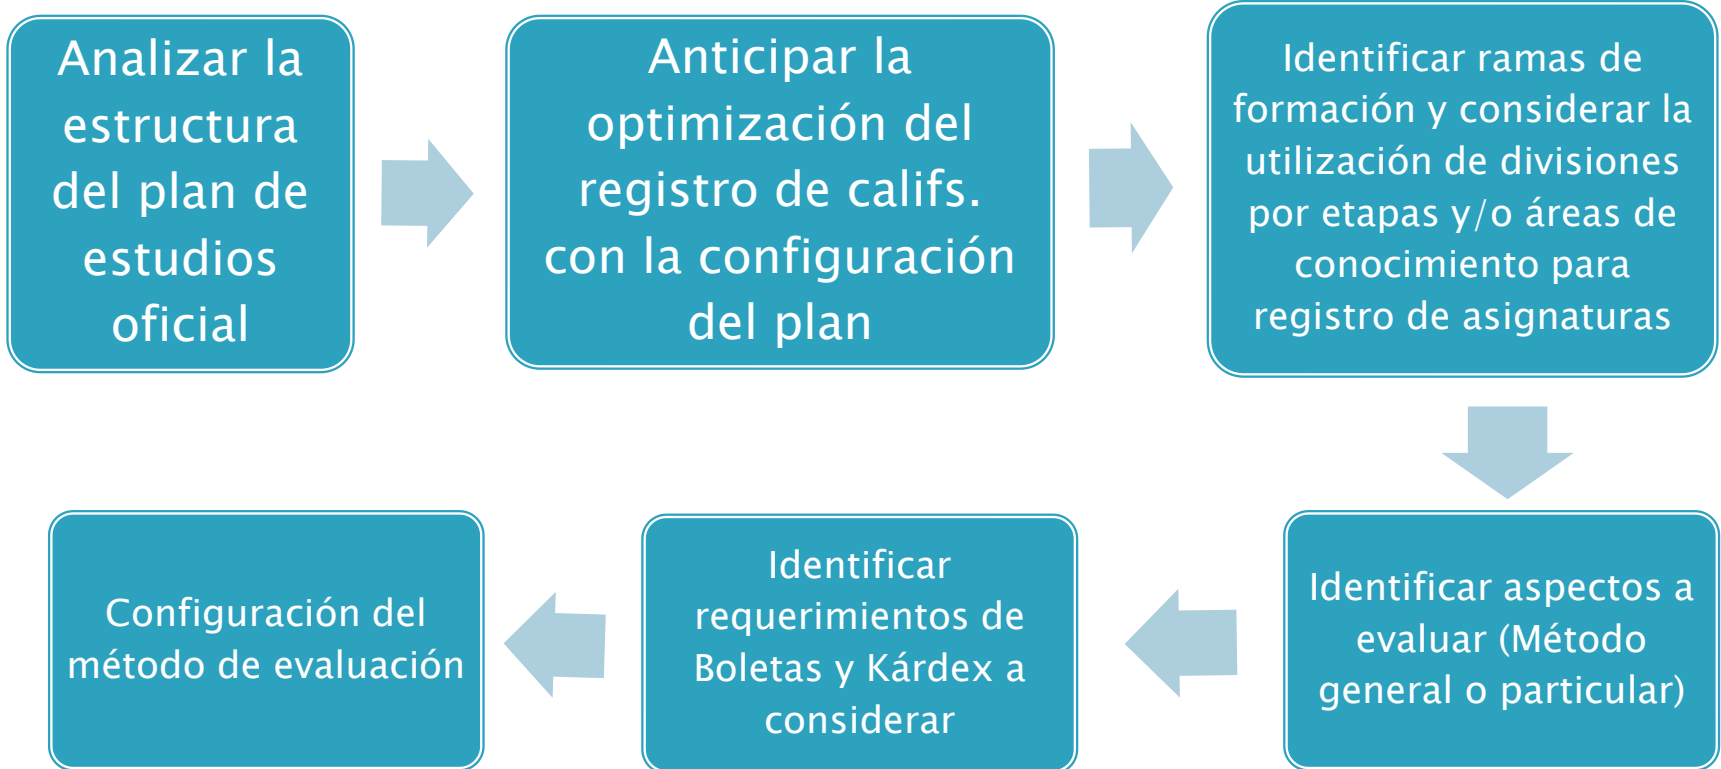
Analizar la estructura del plan de estudios oficial

Anticipar la optimización del registro de califs. con la configuración del plan

Identificar ramas de formación y considerar la utilización de divisiones por etapas y/o áreas de conocimiento para registro de asignaturas

Identificar aspectos a evaluar (Método general o particular)

Identificar requerimientos de Boletas y Kárdex a considerar

Configuración del método de evaluación